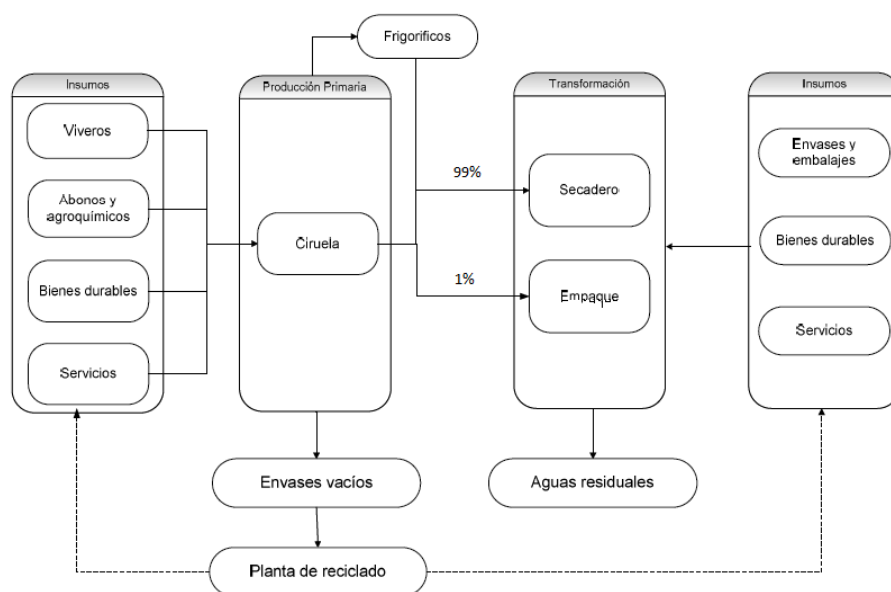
Insumos

Viveros

Abonos y agroquímicos

Bienes durables

Servicios

Producción Primaria

Ciruela

Frigoríficos

99%

1%

Transformación

Secadero

Empaque

Insumos

Envases y embalajes

Bienes durables

Servicios

Envases vacíos

Aguas residuales

Planta de reciclado